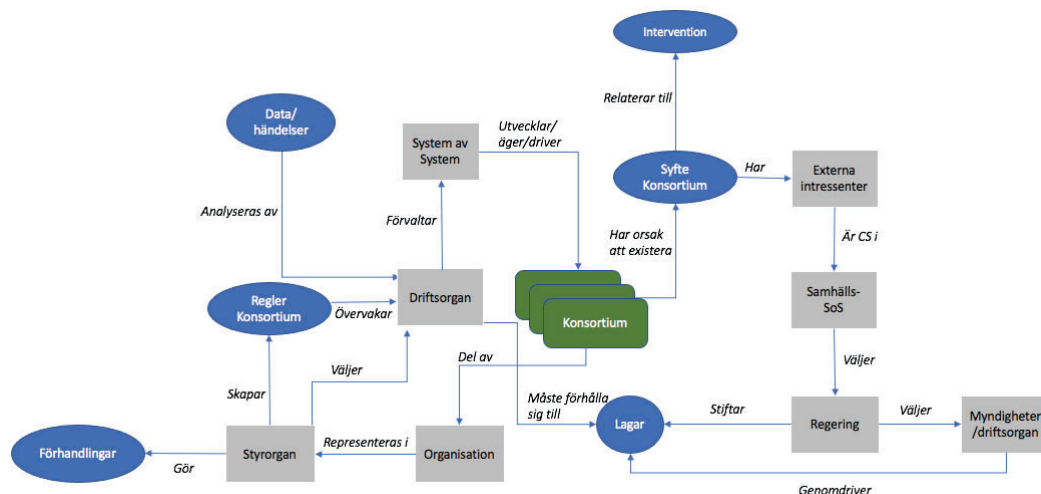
Intervention

Relaterar till

Data/ händelser

System av System

Utvecklar/ äger/driver

Syfte Konsortium

Har

Externa intressenter

Analyseras av

Förvaltar

Har orsak att existera

Är CS i

Regler Konsortium

Övervakar

Driftsorgan

Konsortium

Samhälls-SoS

Väljer

Del av

Väljer

Skapar

Måste förhålla sig till

Stiftar

Väljer

Lagar

Regering

Myndigheter /driftsorgan

Förhandlingar

Gör

Styrorgan

Representeras i

Organisation

Genomdriver